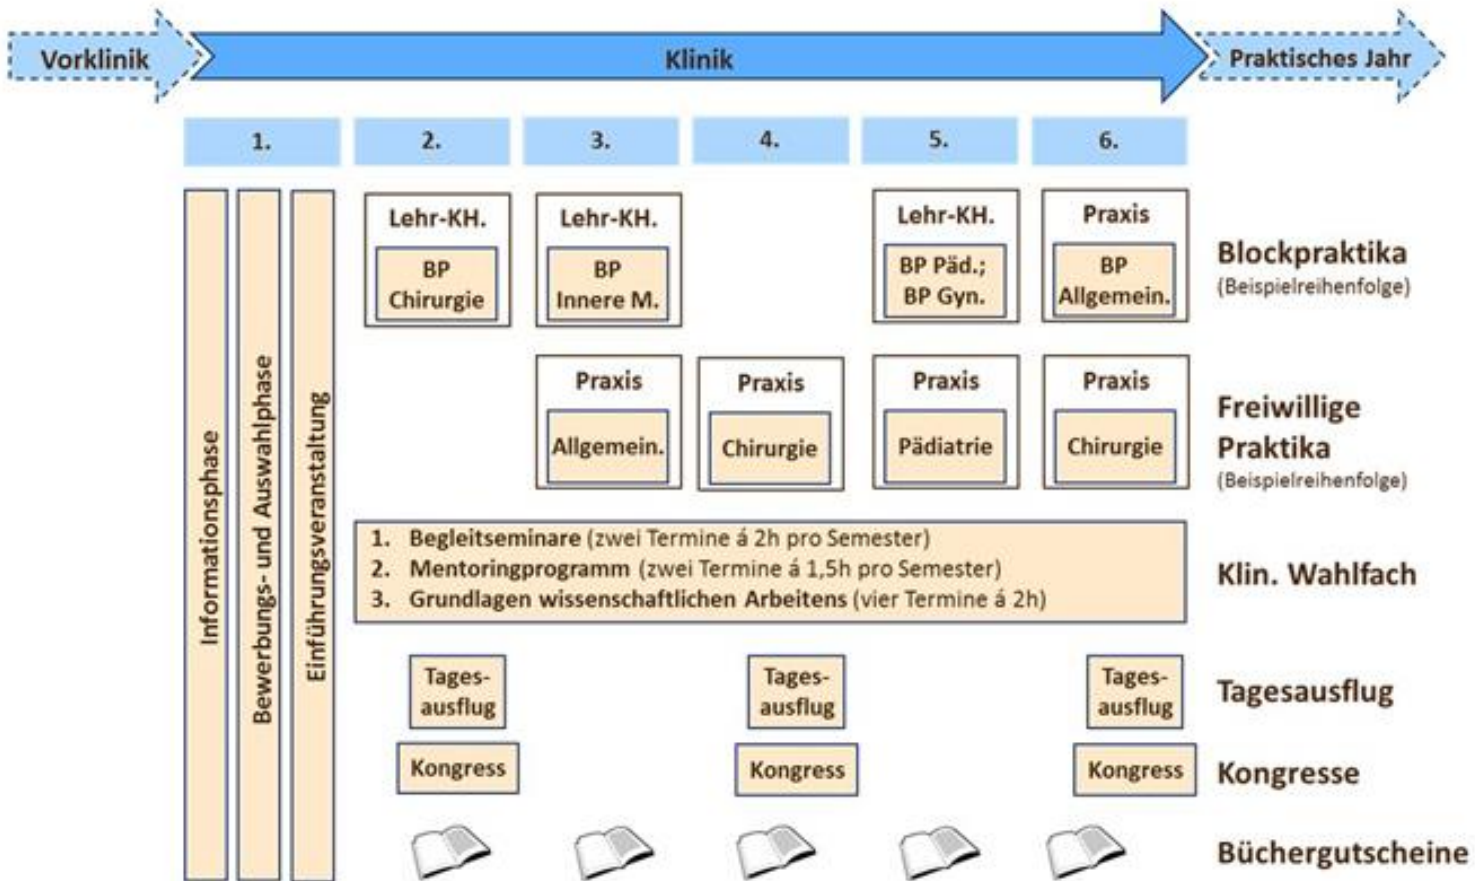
Vorklinik
Klinik
Praktisches Jahr

1.
2.
3.
4.
5.
6.

Informationsphase
Bewerbungs- und Auswahlphase
Einführungsveranstaltung

Lehr-KH.
BP Chirurgie

Lehr-KH.
BP Innere M.

Lehr-KH.
BP Päd.; BP Gyn.

Praxis
BP Allgemein.

Blockpraktika
(Beispielreihenfolge)

Praxis
Allgemein.

Praxis
Chirurgie

Praxis
Pädiatrie

Praxis
Chirurgie

Freiwillige Praktika
(Beispielreihenfolge)

1. Begleitseminare (zwei Termine á 2h pro Semester)
2. Mentoringprogramm (zwei Termine á 1,5h pro Semester)
3. Grundlagen wissenschaftlichen Arbeitens (vier Termine á 2h)

Klin. Wahlfach

Tages-ausflug
Tages-ausflug
Tages-ausflug

Tagesausflug

Kongress
Kongress
Kongress

Kongresse

Büchergutscheine